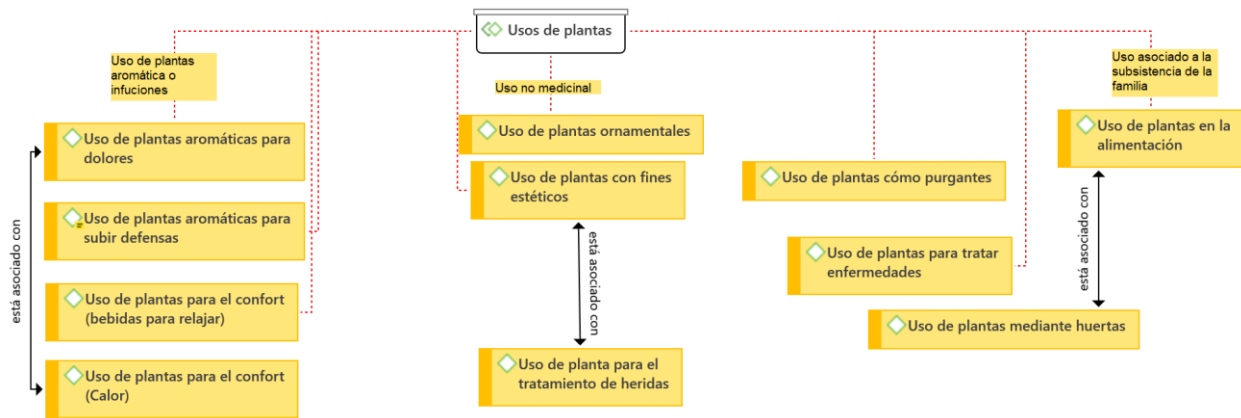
Usos de plantas

Uso de plantas aromática o infuciones

Uso de plantas aromáticas para dolores

Uso de plantas aromáticas para subir defensas

Uso de plantas para el confort (bebidas para relajar)

Uso de plantas para el confort (Calor)

está asociado con

Uso no medicinal

Uso de plantas ornamentales

Uso de plantas con fines estéticos

está asociado con

Uso de planta para el tratamiento de heridas

Uso de plantas cómo purgantes

Uso de plantas para tratar enfermedades

Uso asociado a la subsistencia de la familia

Uso de plantas en la alimentación

está asociado con

Uso de plantas mediante huertas